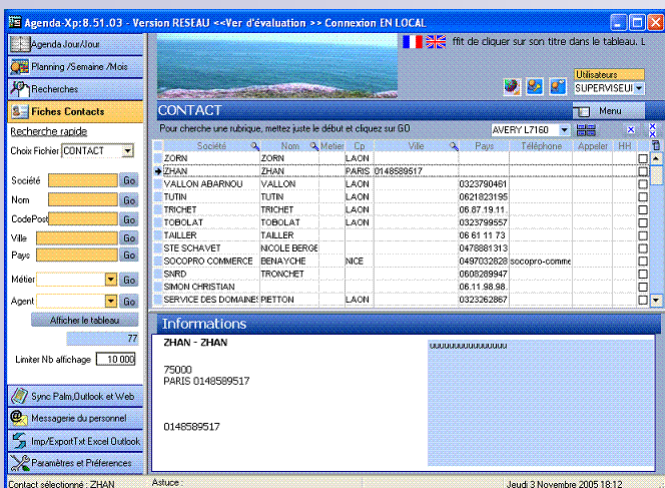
Agenda-Xp:8.51.03 - Version RESEAU <<Ver d'évaluation >> Connexion EN LOCAL

Agenda Jour/Jour
Planning /Semaine /Mois
Recherches
Fiches Contacts
Recherche rapide
Choix Fichier CONTACT

Société Go
Nom Go
CodePost Go
Ville Go
Pays Go
Métier Go
Agent Go
Afficher le tableau
77
Limiter Nb affichage 10 000

Sync Palm,Outlook et Web
Messagerie du personnel
Imp/ExportTxt Excel Outlook
Paramètres et Préférences

ffit de cliquer sur son titre dans le tableau. L
Utilisateurs
SUPERVISEUI

CONTACT
Menu
Pour cherche une rubrique, mettez juste le début et cliquez sur GO
AVERY L7160

| Société | Nom | Metier | Cp | Ville | Pays | Téléphone | Appeler | HH |
|---|---|---|---|---|---|---|---|---|
| ZORN | ZORN | | LAON | | | | | |
| ZHAN | ZHAN | | PARIS | 0148589517 | | | | |
| VALLON ABARNOU | VALLON | | LAON | | | 0323790461 | | |
| TUTIN | TUTIN | | LAON | | | 0621823195 | | |
| TRICHET | TRICHET | | LAON | | | 06.87.19.11 | | |
| TOBOLAT | TOBOLAT | | LAON | | | 0323799557 | | |
| TAILLER | TAILLER | | | | | 06 61 11 73 | | |
| STE SCHAVET | NICOLE BERGE | | | | | 0478881313 | | |
| SOCOPRO COMMERCE | BENAYCHE | | NICE | | | 0497032828 | socopro-comme | |
| SNRD | TRONCHET | | | | | 0608289947 | | |
| SIMON CHRISTIAN | | | | | | 06.11.98.98. | | |
| SERVICE DES DOMAINES | PIETTON | | LAON | | | 0323262867 | | |

Informations
ZHAN - ZHAN
75000
PARIS 0148589517

0148589517

uuuuuuuuuuuuuuuu

Contact sélectionné : ZHAN
Astuce :
Jeudi 3 Novembre 2005 18:12